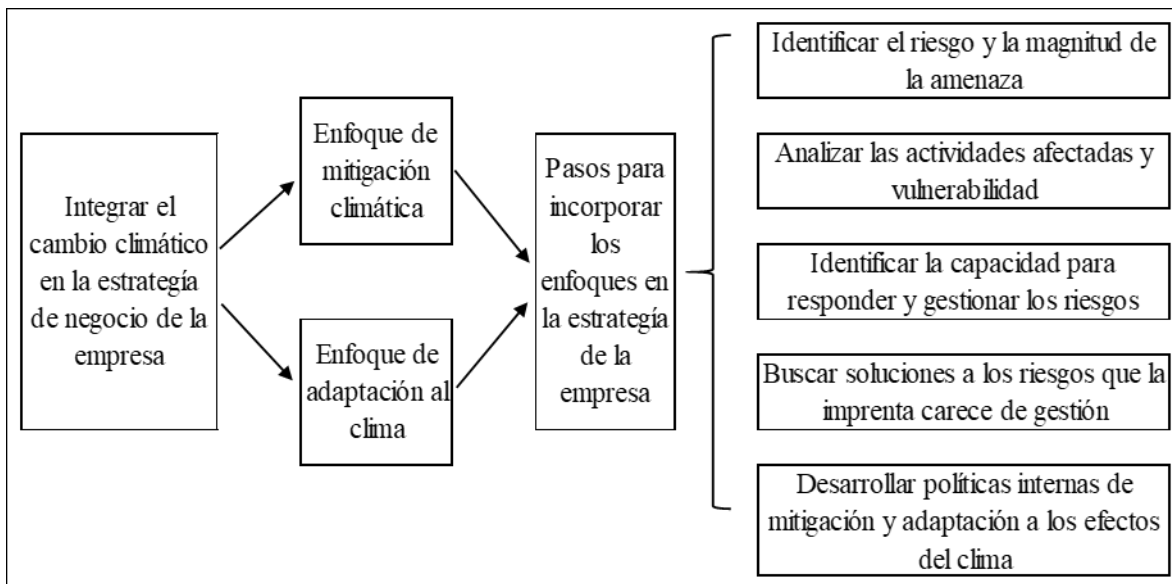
Integrar el cambio climático en la estrategia de negocio de la empresa

Enfoque de mitigación climática

Enfoque de adaptación al clima

Pasos para incorporar los enfoques en la estrategía de la empresa

Identificar el riesgo y la magnitud de la amenaza

Analizar las actividades afectadas y vulnerabilidad

Identificar la capacidad para responder y gestionar los riesgos

Buscar soluciones a los riesgos que la imprenta carece de gestión

Desarrollar políticas internas de mitigación y adaptación a los efectos del clima